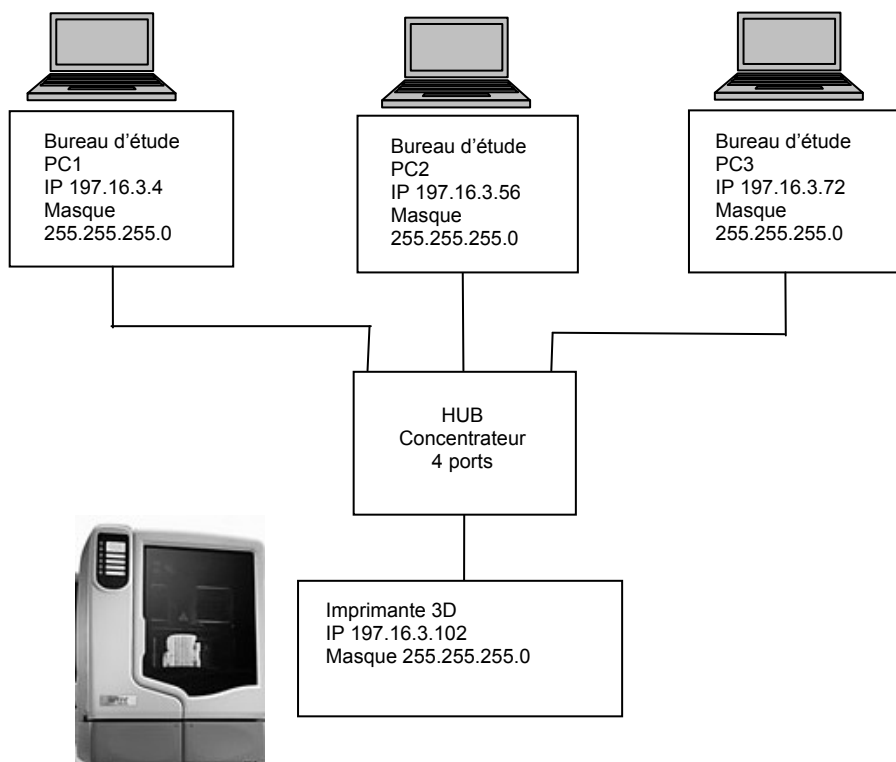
Bureau d'étude
PC1
IP 197.16.3.4
Masque
255.255.255.0

Bureau d'étude
PC2
IP 197.16.3.56
Masque
255.255.255.0

Bureau d'étude
PC3
IP 197.16.3.72
Masque
255.255.255.0

HUB
Concentrateur
4 ports

Imprimante 3D
IP 197.16.3.102
Masque 255.255.255.0